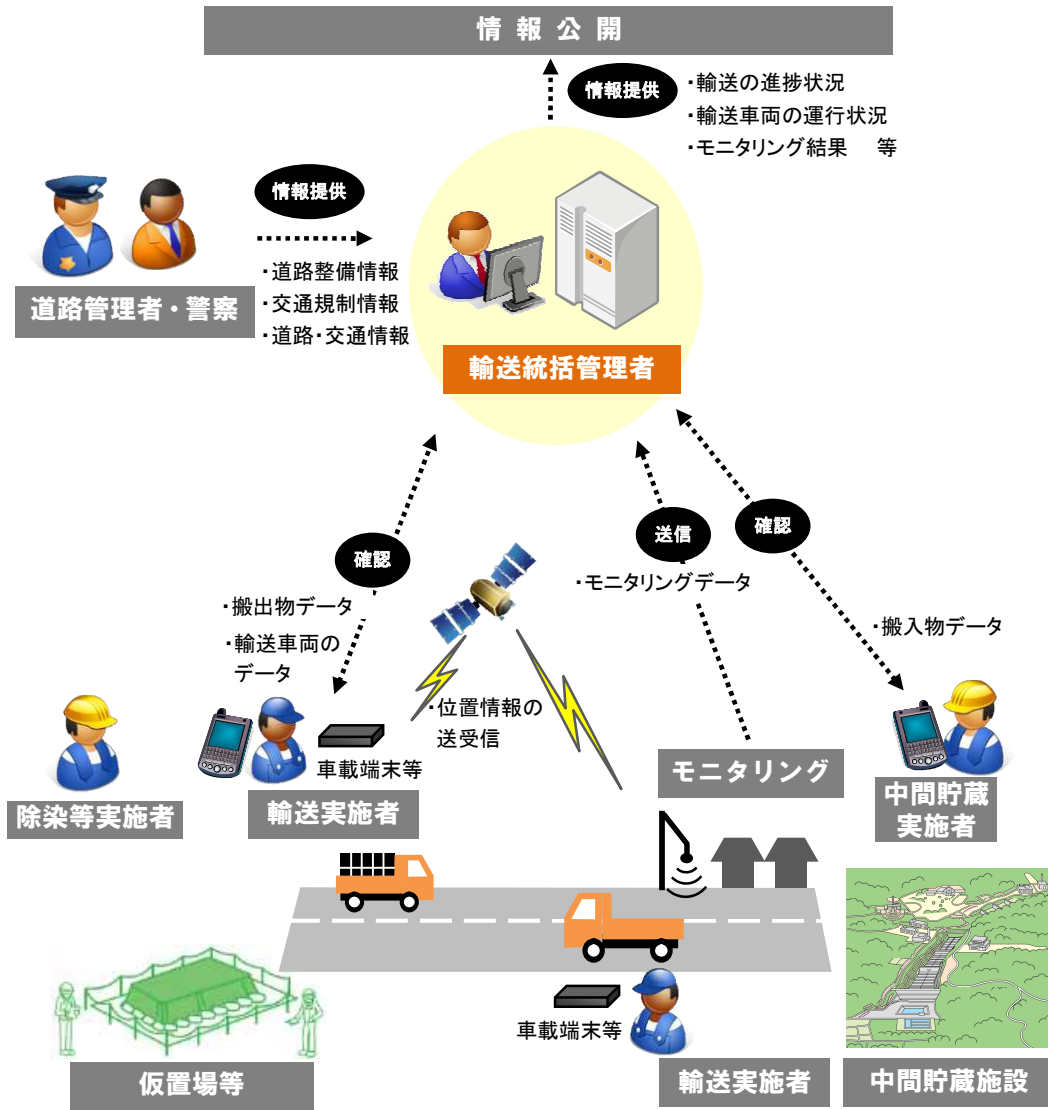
情報公開

情報提供

・輸送の進捗状況
・輸送車両の運行状況
・モニタリング結果　等

情報提供

・道路整備情報
・交通規制情報
・道路・交通情報

道路管理者・警察

輸送統括管理者

確認

・搬出物データ
・輸送車両のデータ

送信

・モニタリングデータ

確認

・搬入物データ

・位置情報の送受信

車載端末等

除染等実施者

輸送実施者

モニタリング

中間貯蔵実施者

車載端末等

仮置場等

輸送実施者

中間貯蔵施設